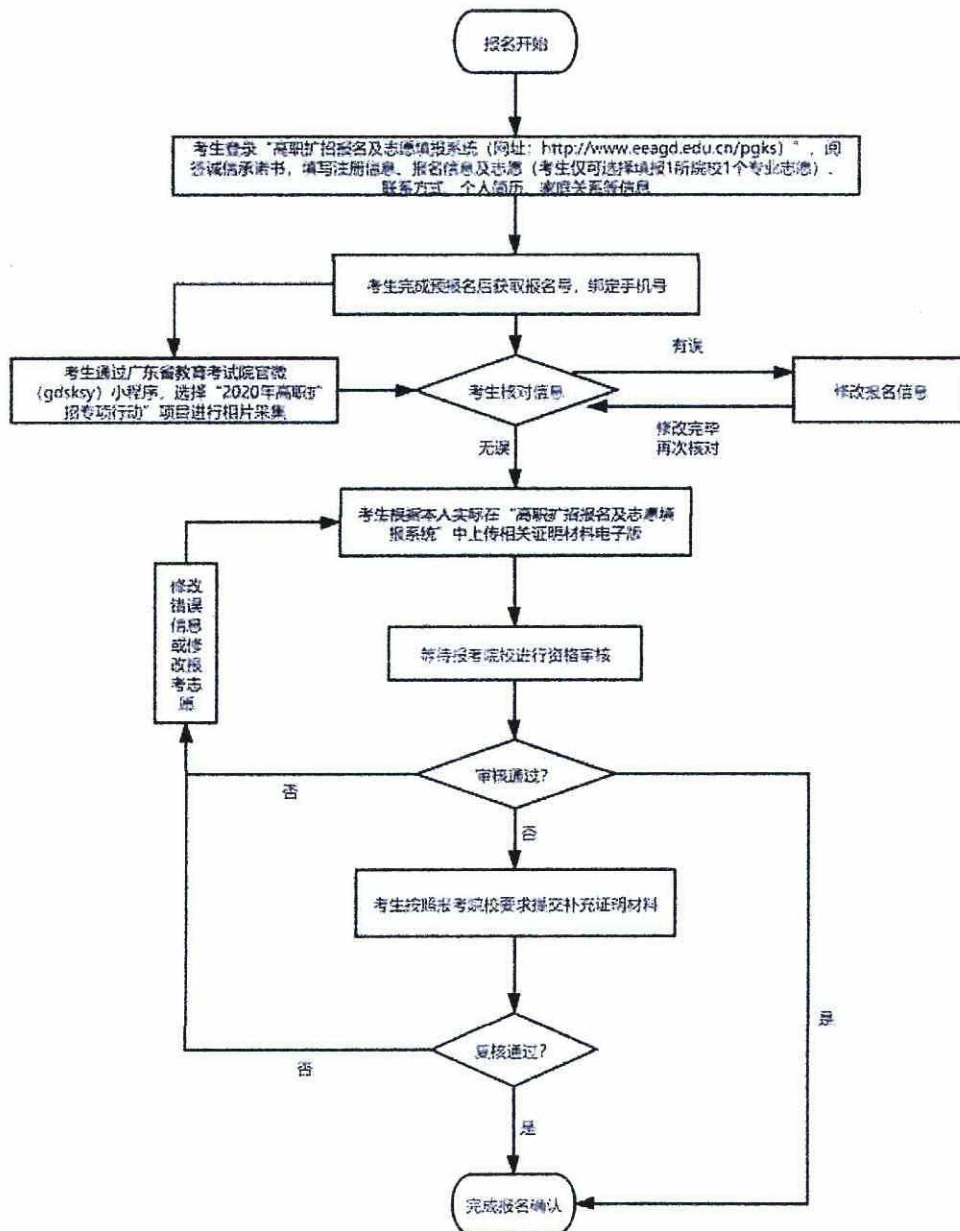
报名开始

考生登录“高职扩招报名及志愿填报系统（网址：http://www.eeagd.edu.cn/pgks）”，阅读诚信承诺书，填写注册信息、报名信息及志愿（考生仅可选择填报1所院校1个专业志愿）、联系方式、个人简历、家庭关系等信息

考生完成预报名后获取报名号，绑定手机号

考生通过广东省教育考试院官微（gdsksy）小程序，选择“2020年高职扩招专项行动”项目进行相片采集

考生核对信息

有误

修改报名信息

修改完毕再次核对

无误

考生根据本人实际在“高职扩招报名及志愿填报系统”中上传相关证明材料电子版

修改错误信息或修改报考志愿

等待报考院校进行资格审核

审核通过?

否

否

考生按照报考院校要求提交补充证明材料

是

复核通过?

否

是

完成报名确认